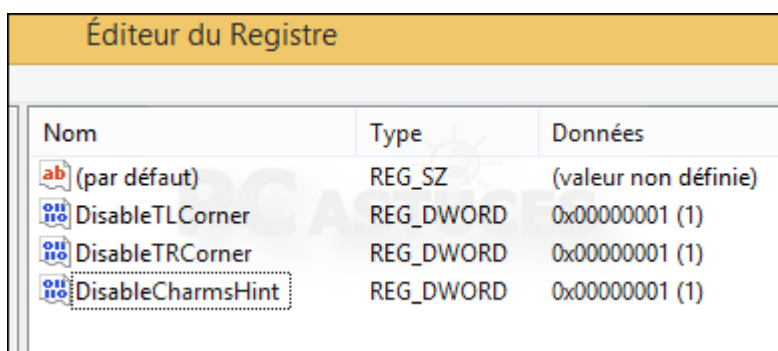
Éditeur du Registre

| Nom | Type | Données |
|---|---|---|
| ab (par défaut) | REG_SZ | (valeur non définie) |
| DisableTLCorner | REG_DWORD | 0x00000001 (1) |
| DisableTRCorner | REG_DWORD | 0x00000001 (1) |
| DisableCharmsHint | REG_DWORD | 0x00000001 (1) |